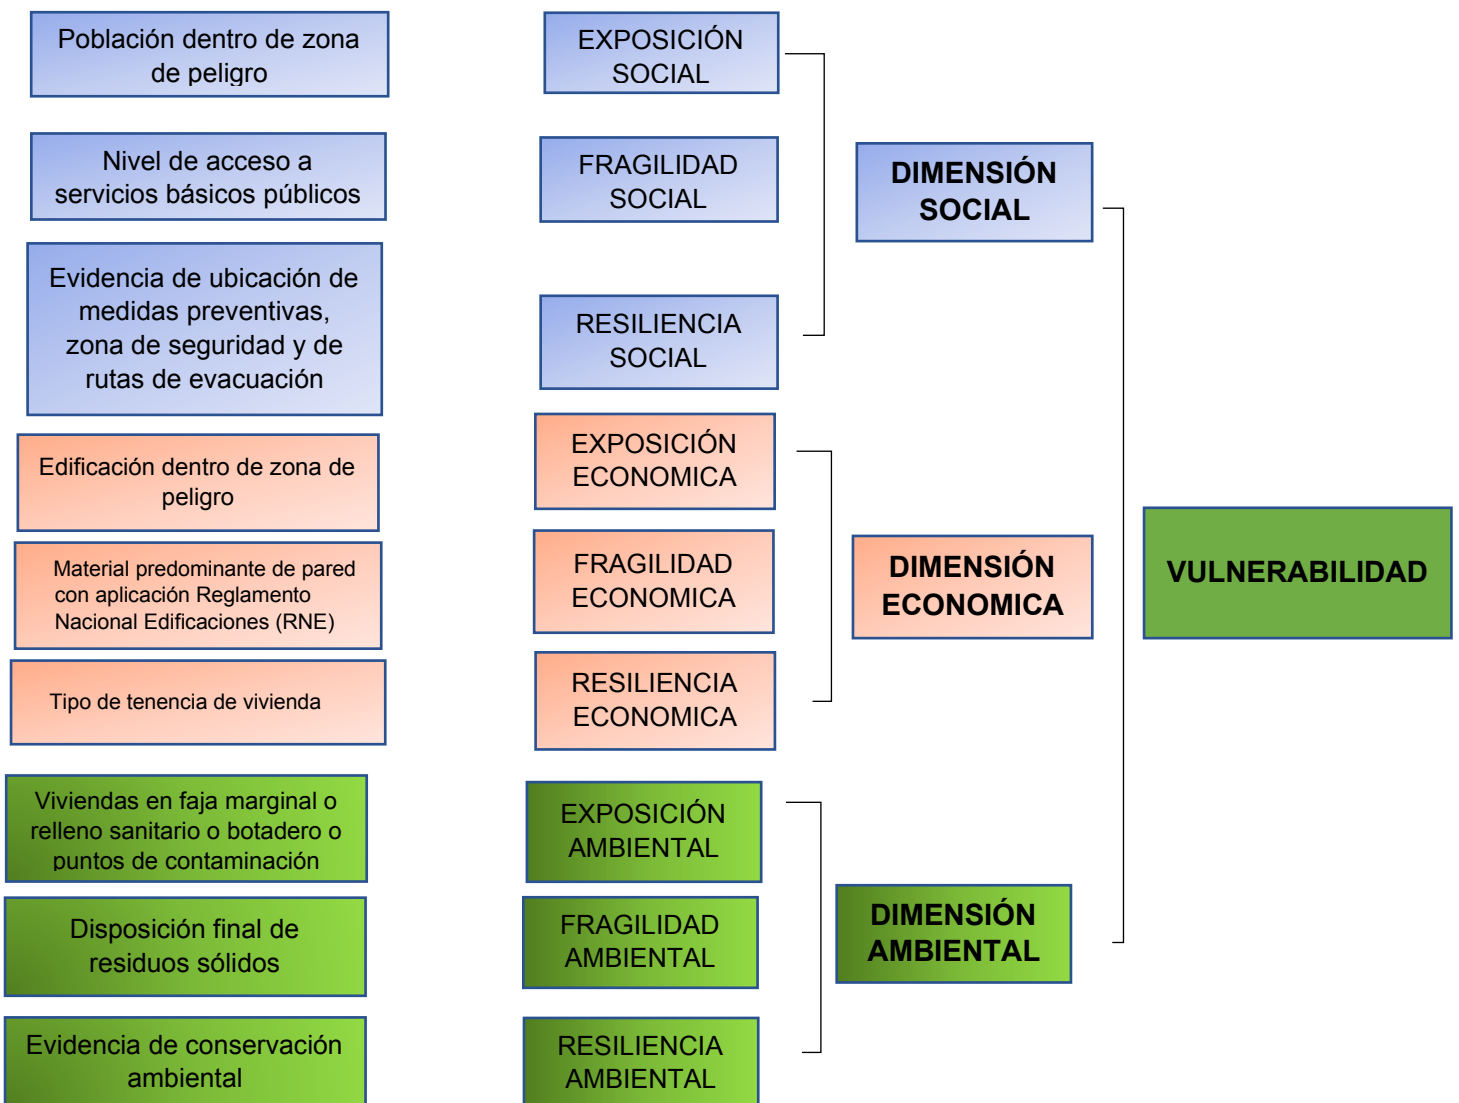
Población dentro de zona de peligro

Nivel de acceso a servicios básicos públicos

Evidencia de ubicación de medidas preventivas, zona de seguridad y de rutas de evacuación

Edificación dentro de zona de peligro

Material predominante de pared con aplicación Reglamento Nacional Edificaciones (RNE)

Tipo de tenencia de vivienda

Viviendas en faja marginal o relleno sanitario o botadero o puntos de contaminación

Disposición final de residuos sólidos

Evidencia de conservación ambiental

EXPOSICIÓN SOCIAL

FRAGILIDAD SOCIAL

RESILIENCIA SOCIAL

EXPOSICIÓN ECONOMICA

FRAGILIDAD ECONOMICA

RESILIENCIA ECONOMICA

EXPOSICIÓN AMBIENTAL

FRAGILIDAD AMBIENTAL

RESILIENCIA AMBIENTAL

DIMENSIÓN SOCIAL

DIMENSIÓN ECONOMICA

DIMENSIÓN AMBIENTAL

VULNERABILIDAD